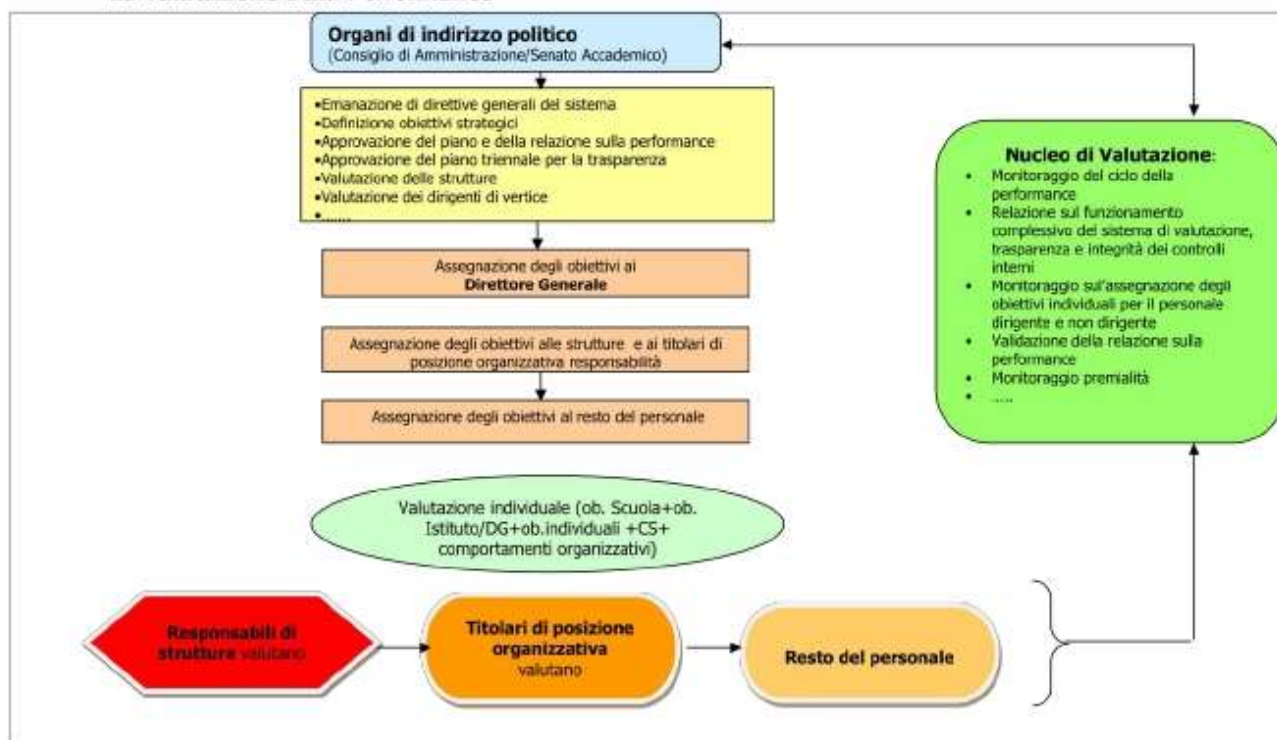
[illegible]

Organi di indirizzo politico
(Consiglio di Amministrazione/Senato Accademico)

•Emanazione di direttive generali del sistema
•Definizione obiettivi strategici
•Approvazione del piano e della relazione sulla performance
•Approvazione del piano triennale per la trasparenza
•Valutazione delle strutture
•Valutazione dei dirigenti di vertice
•......

Assegnazione degli obiettivi ai **Direttore Generale**

Assegnazione degli obiettivi alle strutture e ai titolari di posizione organizzativa responsabilità

Assegnazione degli obiettivi al resto del personale

Nucleo di Valutazione:
• Monitoraggio del ciclo della performance
• Relazione sul funzionamento complessivo del sistema di valutazione, trasparenza e integrità dei controlli interni
• Monitoraggio sull'assegnazione degli obiettivi individuali per il personale dirigente e non dirigente
• Validazione della relazione sulla performance
• Monitoraggio premialità
• .....

Valutazione individuale (ob. Scuola+ob. Istituto/DG+ob.individuali +CS+ comportamenti organizzativi)

Responsabili di strutture valutano

Titolari di posizione organizzativa valutano

Resto del personale